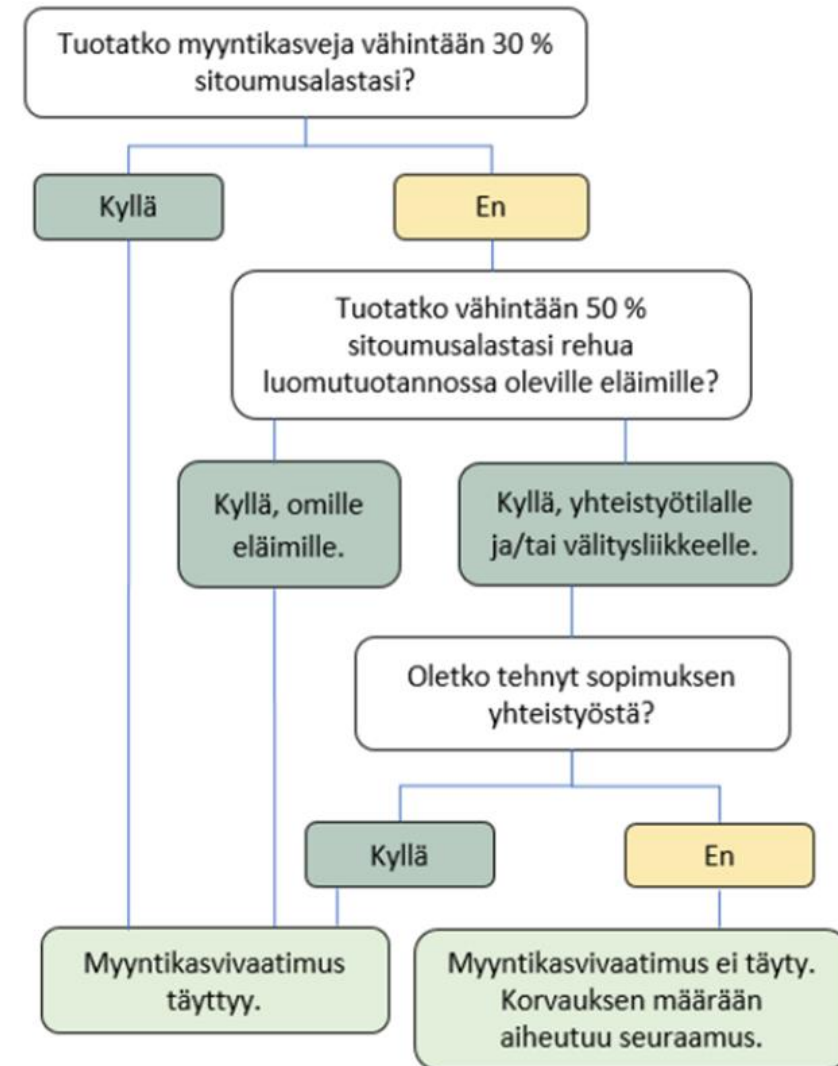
Tuotatko myyntikasveja vähintään 30 % sitoumusalastasi?

Kyllä

En

Tuotatko vähintään 50 % sitoumusalastasi rehua luomutuotannossa oleville eläimille?

Kyllä, omille eläimille.

Kyllä, yhteistyötilalle ja/tai välitysliikkeelle.

Oletko tehnyt sopimuksen yhteistyöstä?

Kyllä

En

Myyntikasvivaatimus täyttyy.

Myyntikasvivaatimus ei täyty. Korvauksen määrään aiheutuu seuraamus.